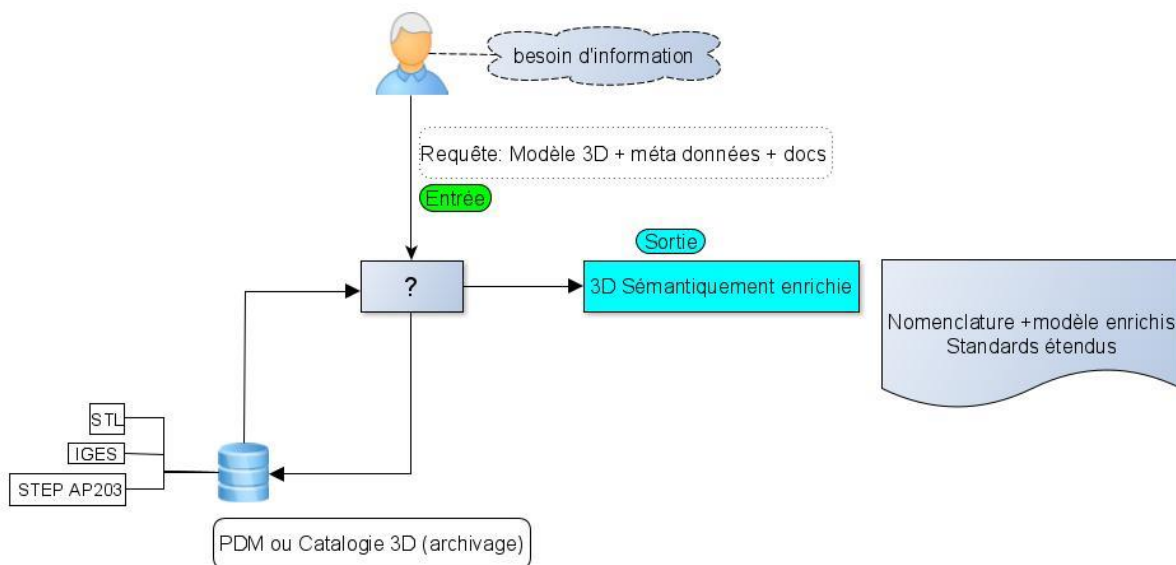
besoin d'information

Requête: Modèle 3D + méta données + docs

Entrée

Sortie

?

3D Sémantiquement enrichie

Nomenclature +modèle enrichis
Standards étendus

STL

IGES

STEP AP203

PDM ou Catalogie 3D (archivage)